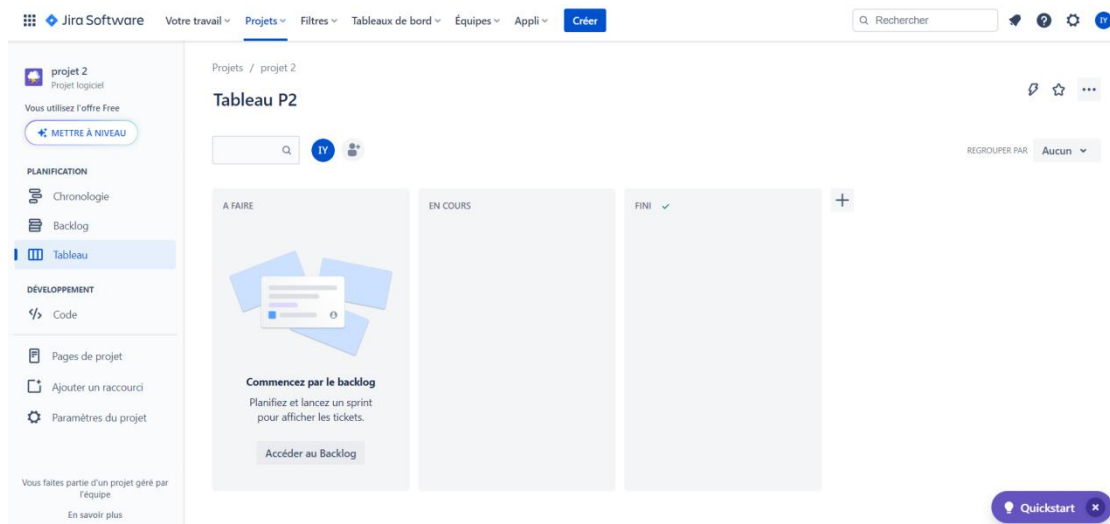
Jira Software Votre travail Projets Filtres Tableaux de bord Équipes Appli Créer

Rechercher

IY

projet 2
Projet logiciel

Vous utilisez l'offre Free

METTRE À NIVEAU

PLANIFICATION

Chronologie

Backlog

Tableau

DÉVELOPPEMENT

Code

Pages de projet

Ajouter un raccourci

Paramètres du projet

Vous faites partie d'un projet géré par l'équipe

En savoir plus

Projets / projet 2

Tableau P2

IY

REGROUPER PAR Aucun

A FAIRE

EN COURS

FINI

+

Commencez par le backlog

Planifiez et lancez un sprint pour afficher les tickets.

Accéder au Backlog

Quickstart